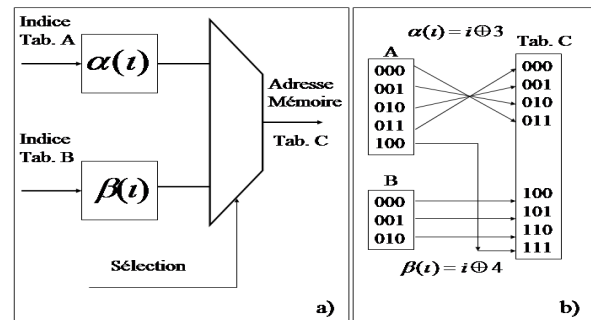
Indice Tab. A

$\alpha(i)$

Indice Tab. B

$\beta(i)$

Adresse Mémoire Tab. C

Sélection

a)

$\alpha(i) = i \oplus 3$

A

000
001
010
011
100

Tab. C

000
001
010
011

B

000
001
010

100
101
110
111

$\beta(i) = i \oplus 4$

b)